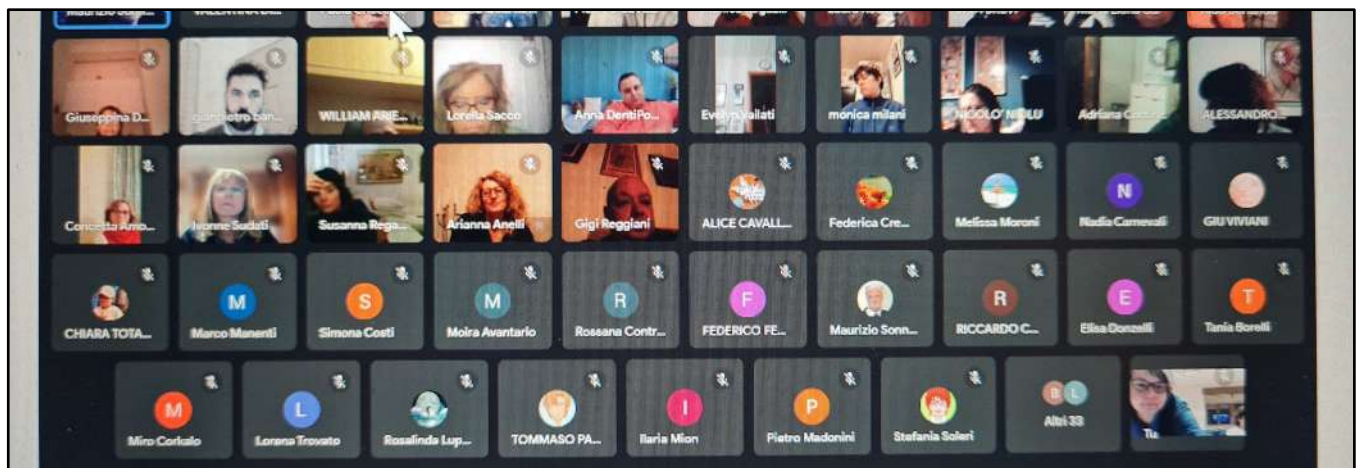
Giuseppina D...
gianpietro ban...
WILLIAM ARIE...
Lorella Sacco
Anna DentiPo...
Evelyn Valiati
monica milani
NICOLO' NIOLU
Adriana C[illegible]
ALESSANDRO...

Concetta Amo...
Ivonne Sudati
Susanna Rega...
Arianna Anelli
Gigi Reggiani
ALICE CAVALL...
Federica Cre...
Melissa Moroni
N
Nadia Carnevali
GIU VIVIANI

CHIARA TOTA...
M
Marco Manenti
S
Simona Costi
M
Moira Avantario
R
Rossana Contr...
F
FEDERICO FE...
Maurizio Sonn...
R
RICCARDO C...
E
Elisa Donzelli
T
Tania Borelli

M
Miro Corkalo
L
Lorena Trovato
Rosalinda Lup...
TOMMASO PA...
I
Ilaria Mion
P
Pietro Madonini
Stefania Soleri
Altri 33
Tu